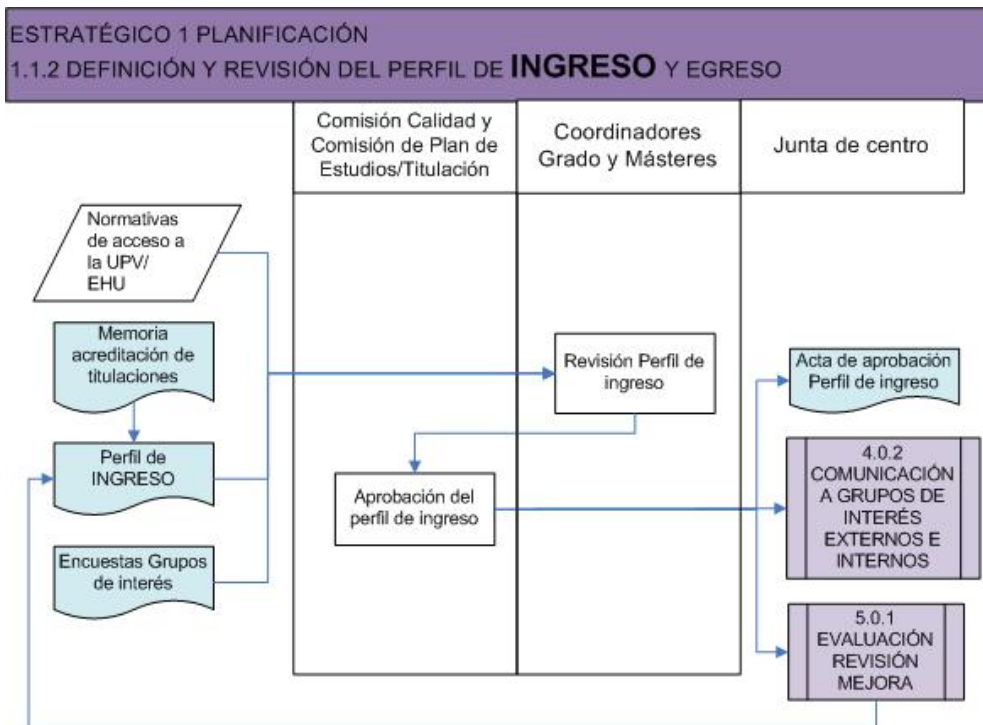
ESTRATÉGICO 1 PLANIFICACIÓN
1.1.2 DEFINICIÓN Y REVISIÓN DEL PERFIL DE INGRESO Y EGRESO

Comisión Calidad y Comisión de Plan de Estudios/Titulación

Coordinadores Grado y Másteres

Junta de centro

Normativas de acceso a la UPV/ EHU

Memoria acreditación de titulaciones

Perfil de INGRESO

Encuestas Grupos de interés

Revisión Perfil de ingreso

Aprobación del perfil de ingreso

Acta de aprobación Perfil de ingreso

4.0.2 COMUNICACIÓN A GRUPOS DE INTERÉS EXTERNOS E INTERNOS

5.0.1 EVALUACIÓN REVISIÓN MEJORA